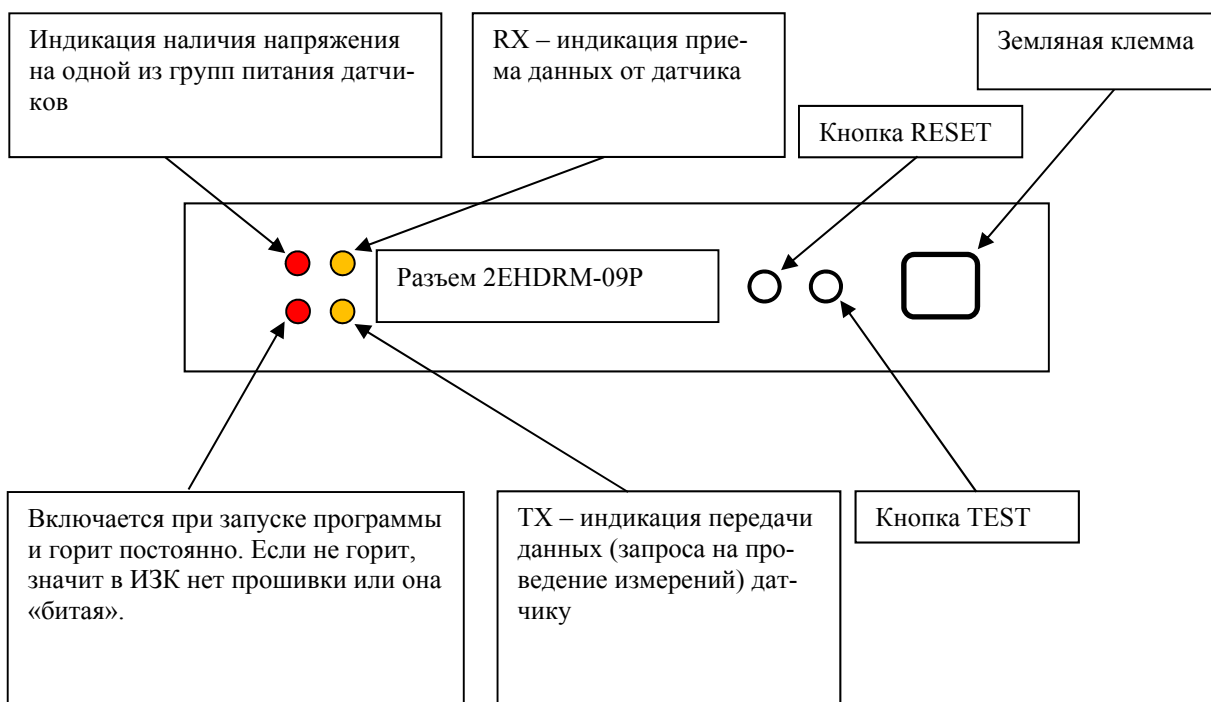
Индикация наличия напряжения на одной из групп питания датчиков

RX – индикация приема данных от датчика

Земляная клемма

Кнопка RESET

Разъем 2EHDRM-09P

Включается при запуске программы и горит постоянно. Если не горит, значит в ИЗК нет прошивки или она «битая».

TX – индикация передачи данных (запроса на проведение измерений) датчику

Кнопка TEST